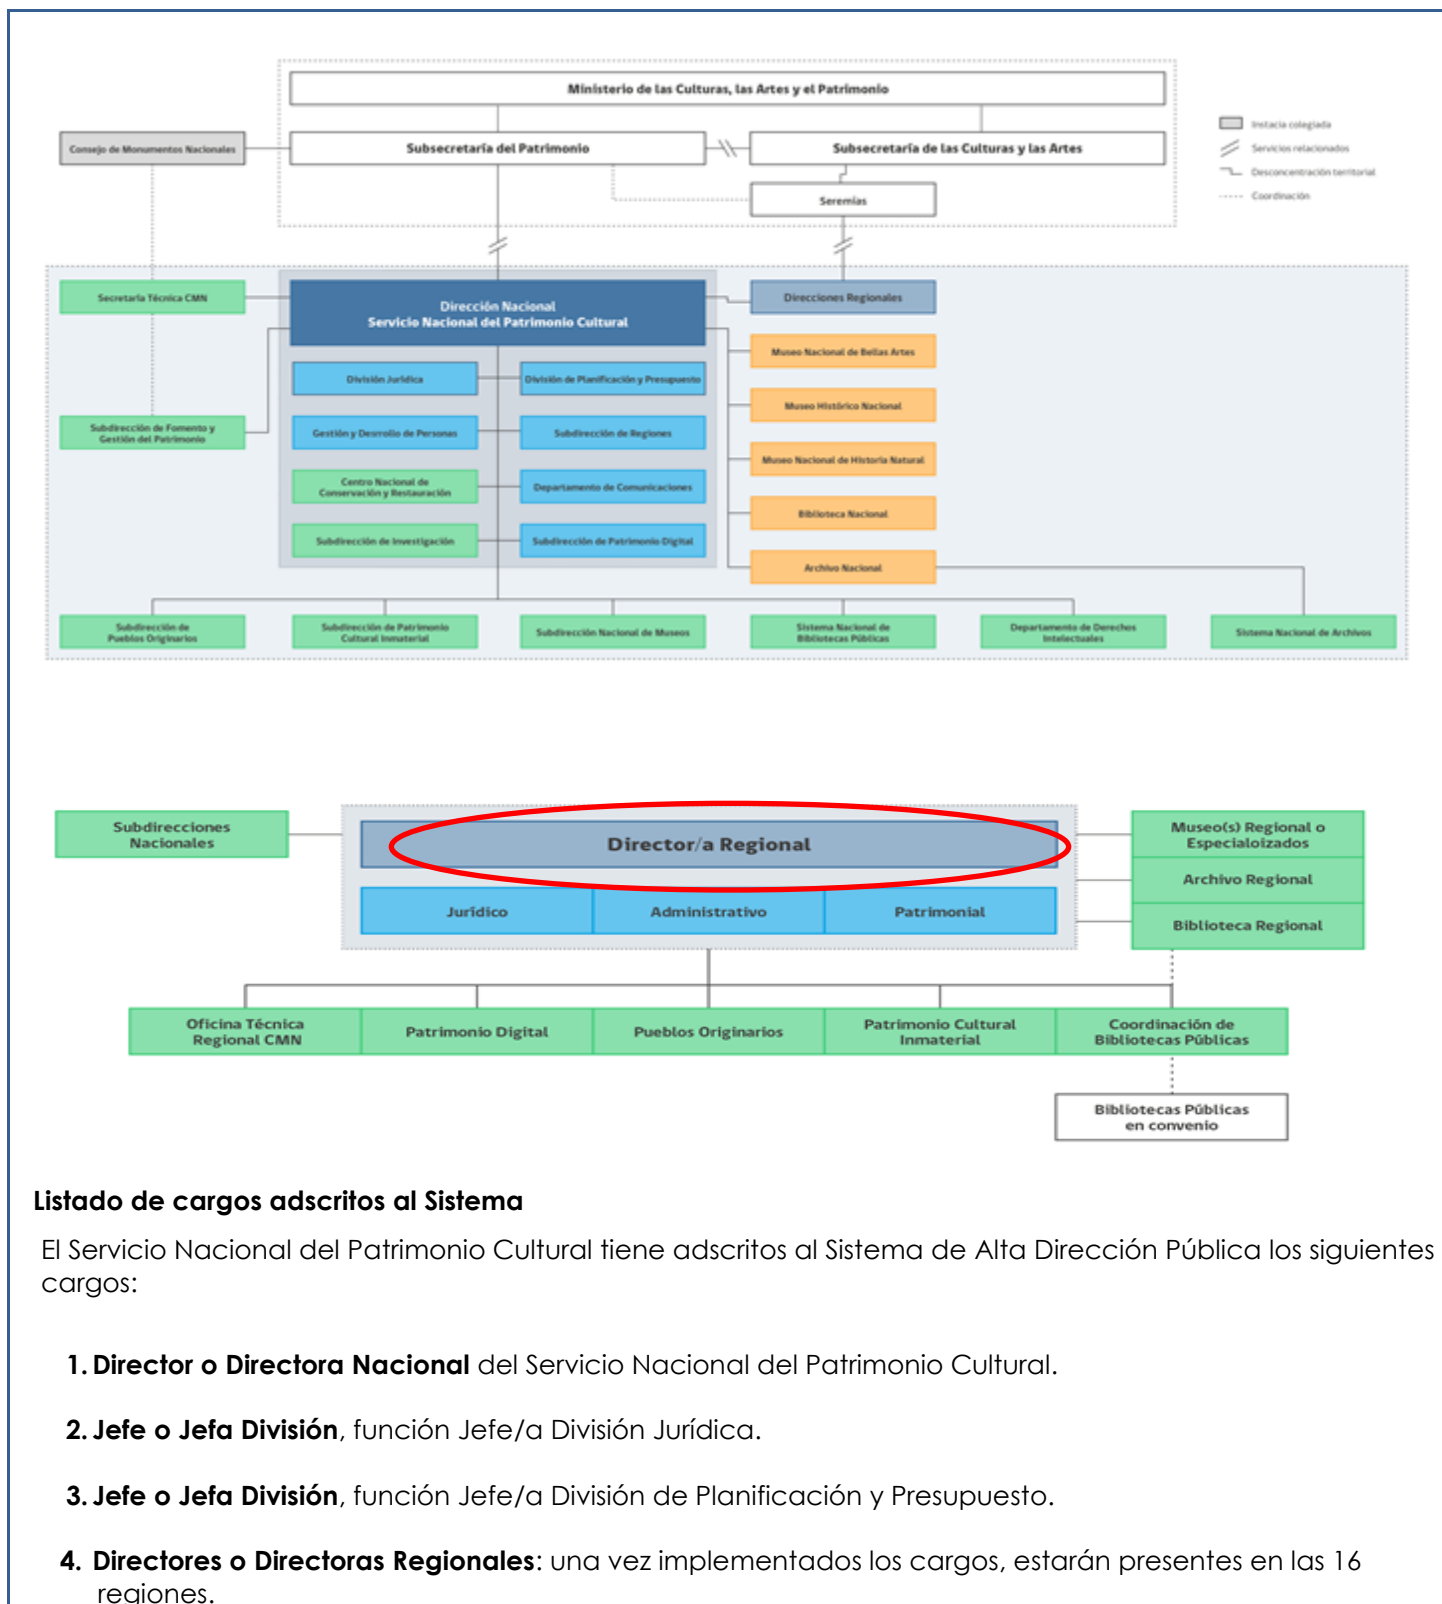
Ministerio de las Culturas, las Artes y el Patrimonio

Consejo de Monumentos Nacionales

Subsecretaría del Patrimonio

Subsecretaría de las Culturas y las Artes

Seremías

Instacia colegiada
Servicios relacionados
Desconcentración territorial
Coordinación

Secretaría Técnica CMN

Dirección Nacional
Servicio Nacional del Patrimonio Cultural

Direcciones Regionales

División Jurídica

División de Planificación y Presupuesto

Museo Nacional de Bellas Artes

Subdirección de Fomento y Gestión del Patrimonio

Gestión y Desrrollo de Personas

Subdirección de Regiones

Museo Histórico Nacional

Centro Nacional de Conservación y Restauración

Departamento de Comunicaciones

Museo Nacional de Historia Natural

Subdirección de Investigación

Subdirección de Patrimonio Digital

Biblioteca Nacional

Archivo Nacional

Subdirección de Pueblos Originarios

Subdirección de Patrimonio Cultural Inmaterial

Subdirección Nacional de Museos

Sistema Nacional de Bibliotecas Públicas

Departamento de Derechos Intelectuales

Sistema Nacional de Archivos

Subdirecciones Nacionales

Director/a Regional

Jurídico

Administrativo

Patrimonial

Museo(s) Regional o Especialoizados

Archivo Regional

Biblioteca Regional

Oficina Técnica Regional CMN

Patrimonio Digital

Pueblos Originarios

Patrimonio Cultural Inmaterial

Coordinación de Bibliotecas Públicas

Bibliotecas Públicas en convenio

Listado de cargos adscritos al Sistema

El Servicio Nacional del Patrimonio Cultural tiene adscritos al Sistema de Alta Dirección Pública los siguientes cargos:

1. Director o Directora Nacional del Servicio Nacional del Patrimonio Cultural.

2. Jefe o Jefa División, función Jefe/a División Jurídica.

3. Jefe o Jefa División, función Jefe/a División de Planificación y Presupuesto.

4. Directores o Directoras Regionales: una vez implementados los cargos, estarán presentes en las 16 regiones.